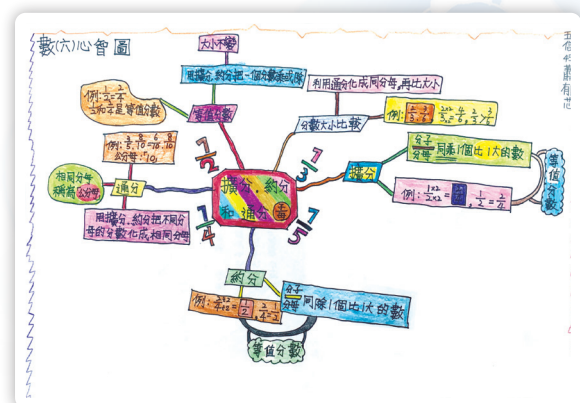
數(六)心智圖

大小不變

用擴分、約分把一個分數換成另一個

等值分數

例：$\frac{1}{2}=\frac{2}{4}$
$\frac{1}{2}$和$\frac{2}{4}$是等值分數

利用通分化成同分母，再比大小

分數大小比較

例：$\frac{2}{3}$ $\frac{3}{4}$ $\frac{8}{12}<\frac{9}{12}$ $\frac{2}{3}<\frac{3}{4}$

例：$\frac{3}{5},\frac{3}{10}$ $\frac{6}{10},\frac{3}{10}$
公分母：10

相同分母
稱為公分母

通分

用擴分、約分把不同分母的分數化成相同分母

$\frac{1}{2}$

$\frac{1}{4}$

擴分、約分和通分

$\frac{1}{3}$

$\frac{1}{5}$

擴分

$\frac{分子}{分母}$ 同乘1個比1大的數

例：$\frac{1\times2}{2\times2}=\frac{2}{4}$，$\frac{1}{2}=\frac{2}{4}$

等值分數

約分

例：$\frac{4\div2}{12\div2}$ $\frac{2}{6}$ $\frac{2}{4}$ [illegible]

$\frac{分子}{分母}$ 同除1個比1大的數

等值分數

我們很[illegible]有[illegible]